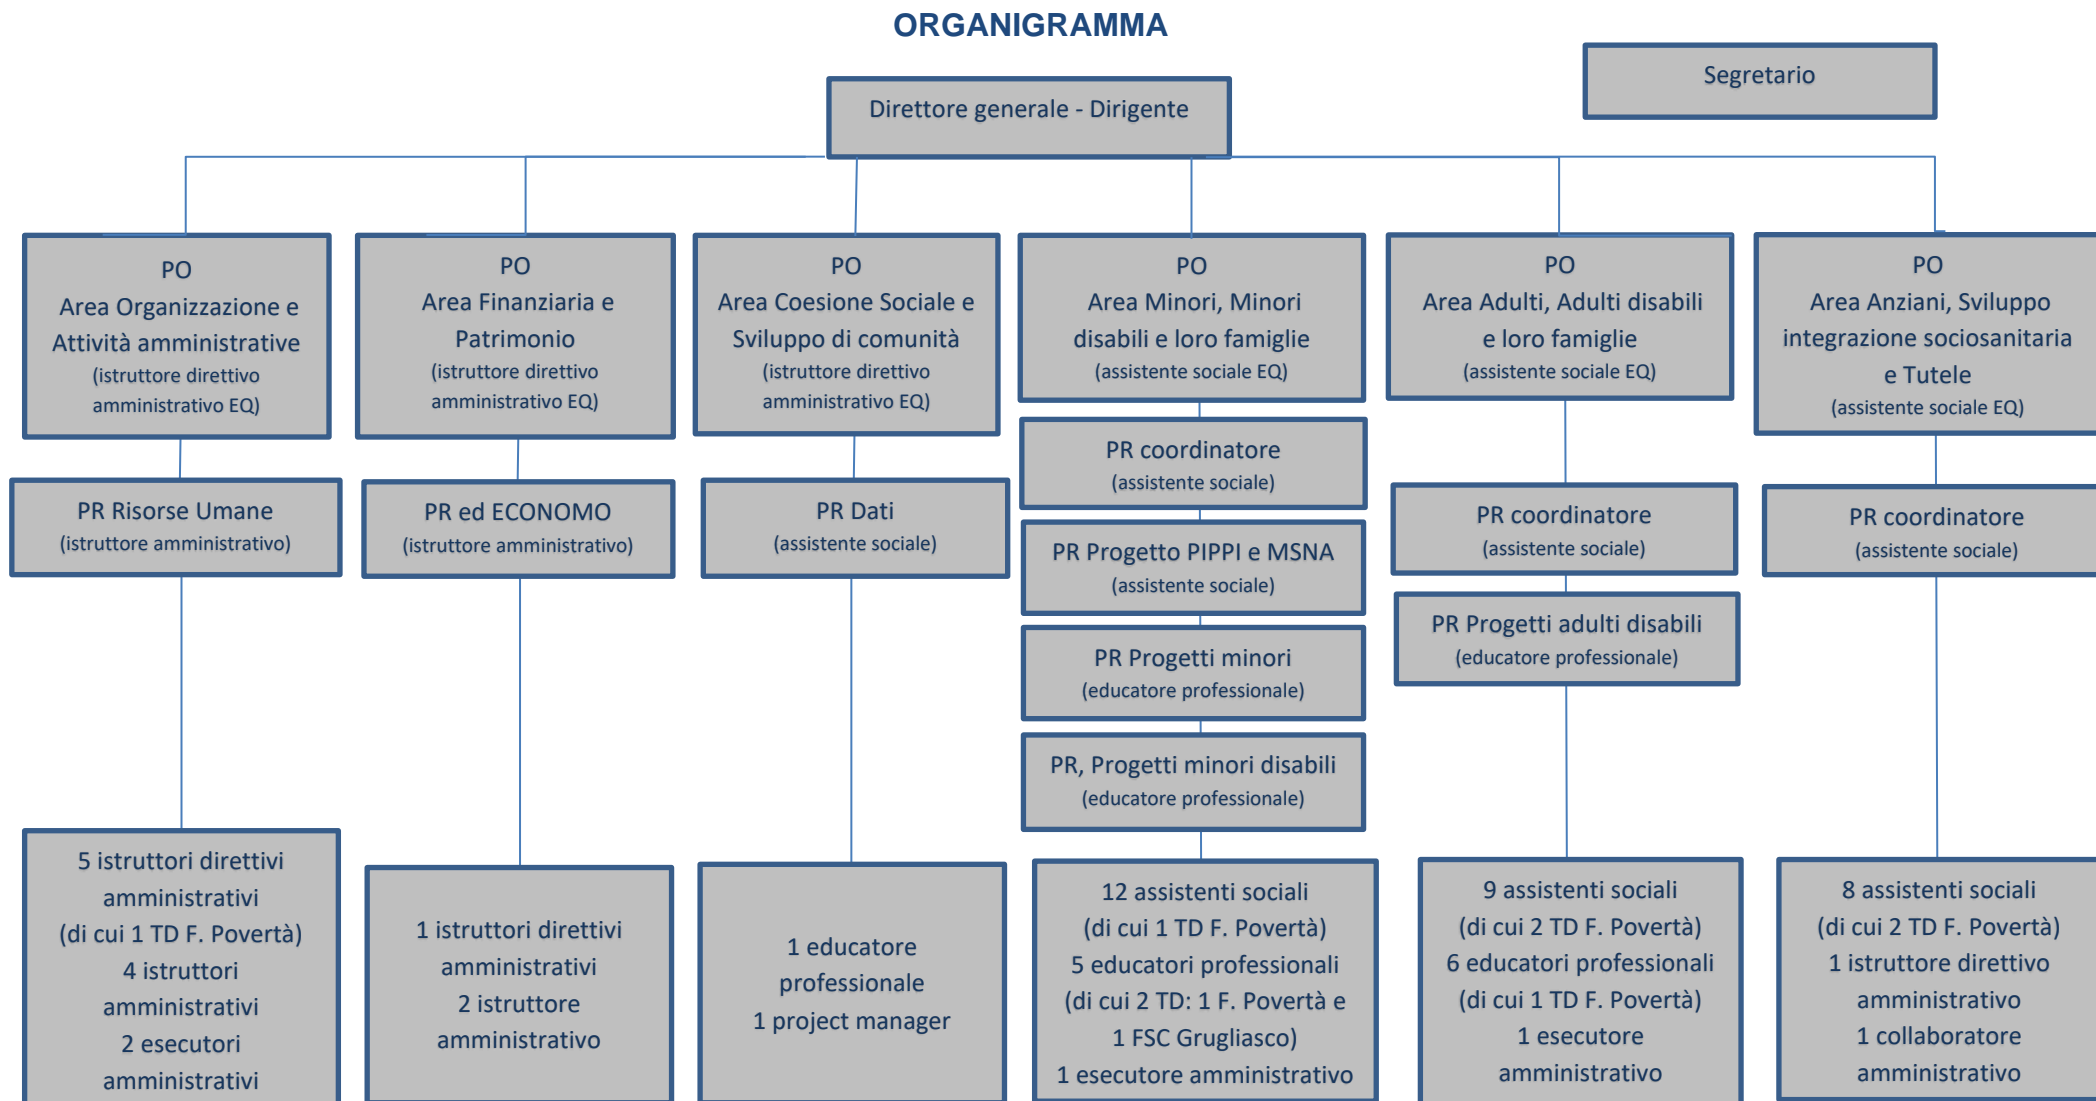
ORGANIGRAMMA

Segretario

Direttore generale - Dirigente

PO
Area Organizzazione e Attività amministrative
(istruttore direttivo amministrativo EQ)

PR Risorse Umane
(istruttore amministrativo)

5 istruttori direttivi amministrativi
(di cui 1 TD F. Povertà)
4 istruttori amministrativi
2 esecutori amministrativi

PO
Area Finanziaria e Patrimonio
(istruttore direttivo amministrativo EQ)

PR ed ECONOMO
(istruttore amministrativo)

1 istruttori direttivi amministrativi
2 istruttore amministrativo

PO
Area Coesione Sociale e Sviluppo di comunità
(istruttore direttivo amministrativo EQ)

PR Dati
(assistente sociale)

1 educatore professionale
1 project manager

PO
Area Minori, Minori disabili e loro famiglie
(assistente sociale EQ)

PR coordinatore
(assistente sociale)

PR Progetto PIPPI e MSNA
(assistente sociale)

PR Progetti minori
(educatore professionale)

PR, Progetti minori disabili
(educatore professionale)

12 assistenti sociali
(di cui 1 TD F. Povertà)
5 educatori professionali
(di cui 2 TD: 1 F. Povertà e 1 FSC Grugliasco)
1 esecutore amministrativo

PO
Area Adulti, Adulti disabili e loro famiglie
(assistente sociale EQ)

PR coordinatore
(assistente sociale)

PR Progetti adulti disabili
(educatore professionale)

9 assistenti sociali
(di cui 2 TD F. Povertà)
6 educatori professionali
(di cui 1 TD F. Povertà)
1 esecutore amministrativo

PO
Area Anziani, Sviluppo integrazione sociosanitaria e Tutele
(assistente sociale EQ)

PR coordinatore
(assistente sociale)

8 assistenti sociali
(di cui 2 TD F. Povertà)
1 istruttore direttivo amministrativo
1 collaboratore amministrativo